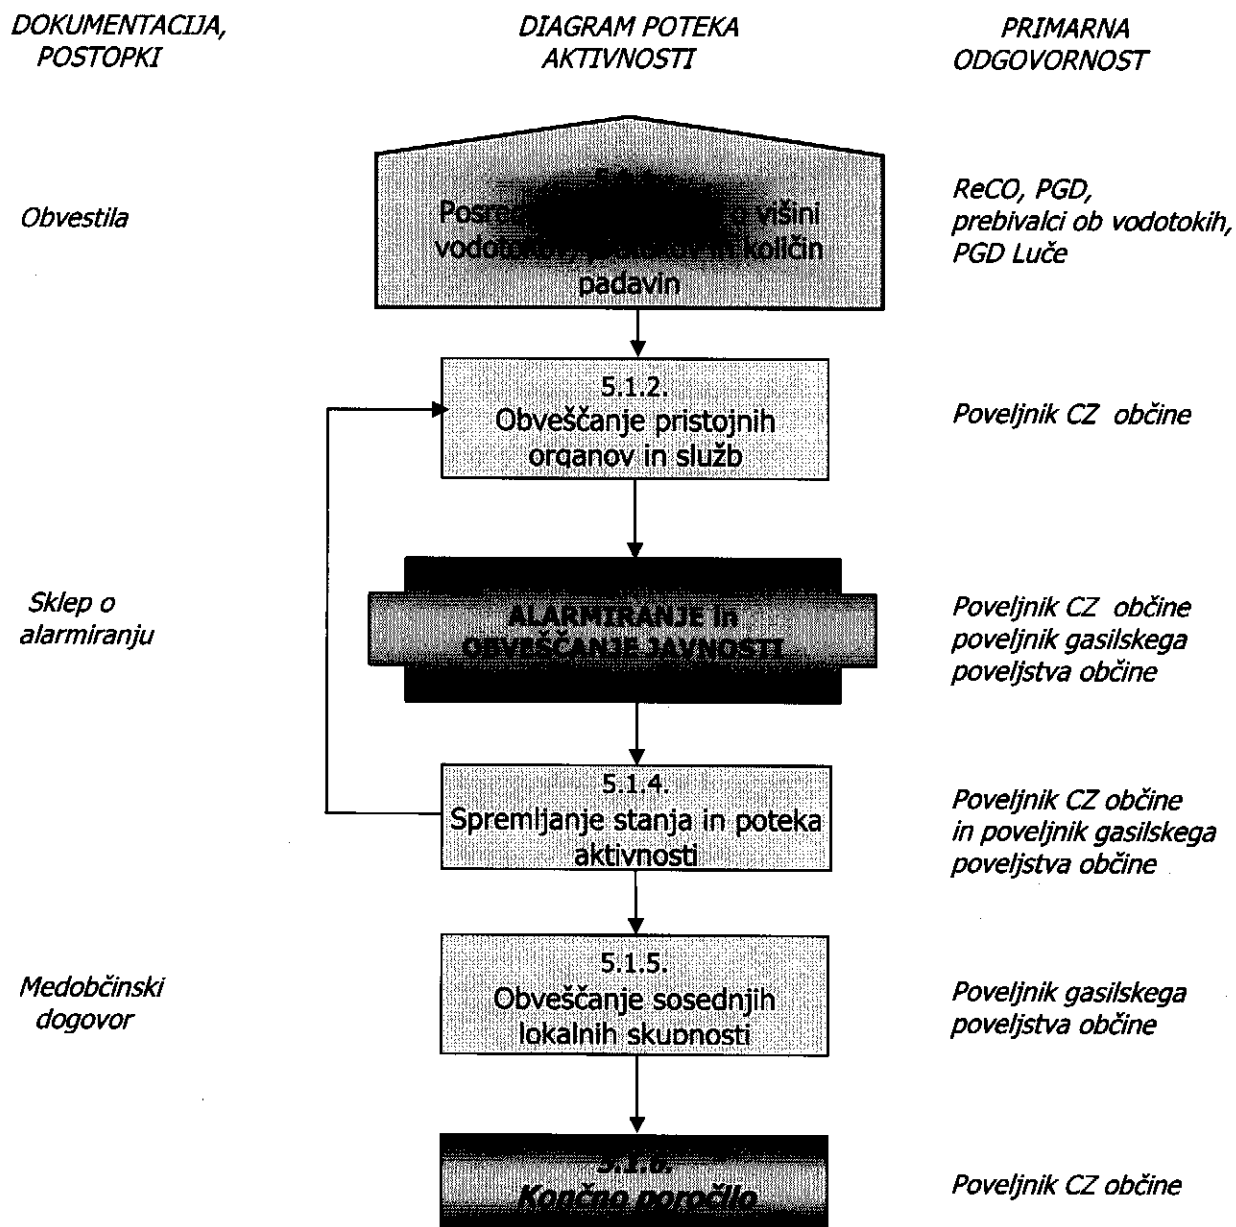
DOKUMENTACIJA, POSTOPKI

DIAGRAM POTEKA AKTIVNOSTI

PRIMARNA ODGOVORNOST

Obvestila

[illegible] Posre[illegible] višini vodoto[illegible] količin padavin

ReCO, PGD, prebivalci ob vodotokih, PGD Luče

5.1.2. Obveščanje pristojnih organov in služb

Poveljnik CZ občine

Sklep o alarmiranju

ALARMIRANJE in OBVEŠČANJE JAVNOSTI

Poveljnik CZ občine poveljnik gasilskega poveljstva občine

5.1.4. Spremljanje stanja in poteka aktivnosti

Poveljnik CZ občine in poveljnik gasilskega poveljstva občine

Medobčinski dogovor

5.1.5. Obveščanje sosednjih lokalnih skupnosti

Poveljnik gasilskega poveljstva občine

5.1.6. Končno poročilo

Poveljnik CZ občine